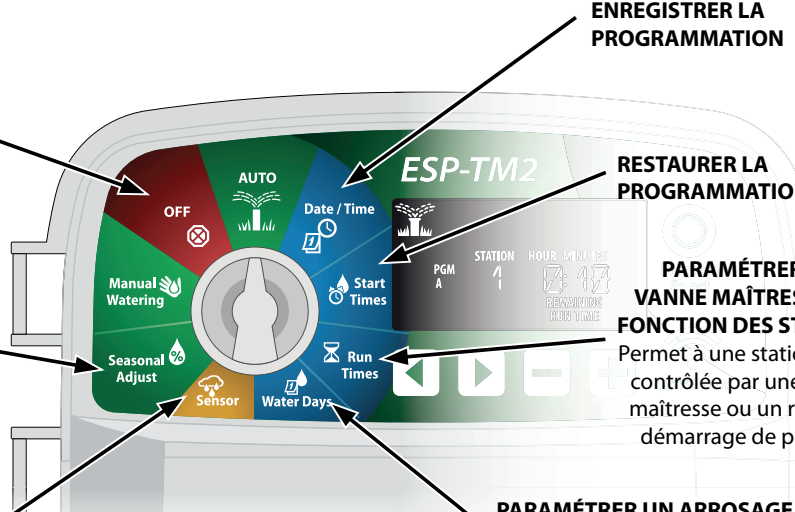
ENREGISTRER LA PROGRAMMATION

RESTAURER LA PROGRAMMATIO

ESP-TM2

AUTO

OFF

Date / Time

Start Times

Manual Watering

Seasonal Adjust

Run Times

Sensor

Water Days

PGM A

STATION 1

HOUR MINUTES

REMAINING RUN TIME

PARAMÉTRER VANNE MAÎTRES FONCTION DES ST

Permet à une statio contrôlée par une maîtresse ou un r démarrage de p

PARAMÉTRER UN ARROSAGE